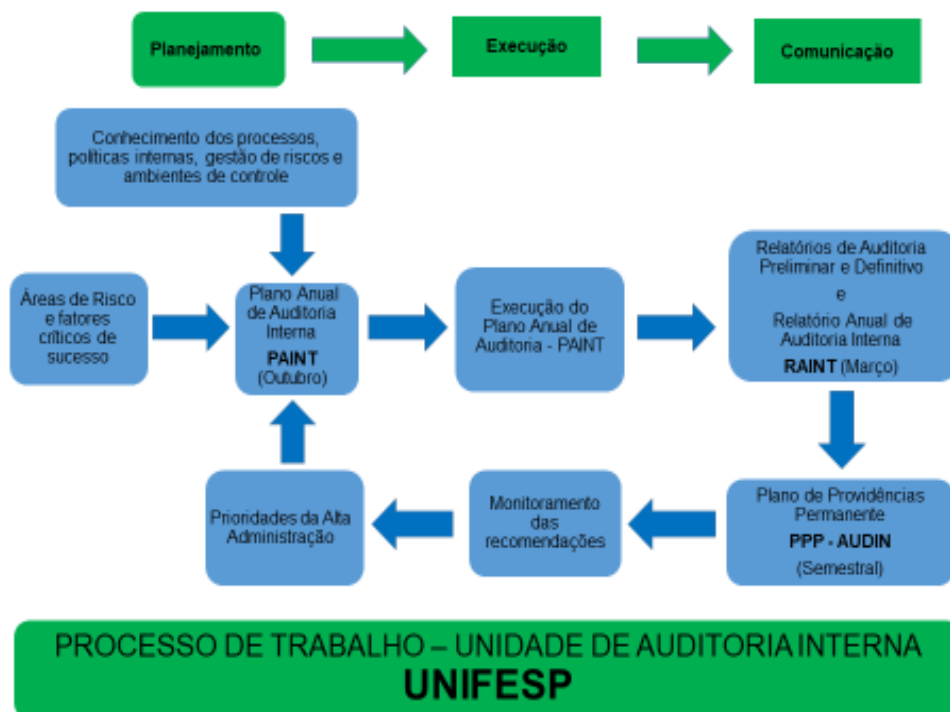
Planejamento

Execução

Comunicação

Conhecimento dos processos, políticas internas, gestão de riscos e ambientes de controle

Áreas de Risco e fatores críticos de sucesso

Plano Anual de Auditoria Interna
PAINT
(Outubro)

Execução do Plano Anual de Auditoria - PAINT

Relatórios de Auditoria Preliminar e Definitivo
e
Relatório Anual de Auditoria Interna
RAINT (Março)

Plano de Providências Permanente
PPP - AUDIN
(Semestral)

Monitoramento das recomendações

Prioridades da Alta Administração

PROCESSO DE TRABALHO – UNIDADE DE AUDITORIA INTERNA
UNIFESP